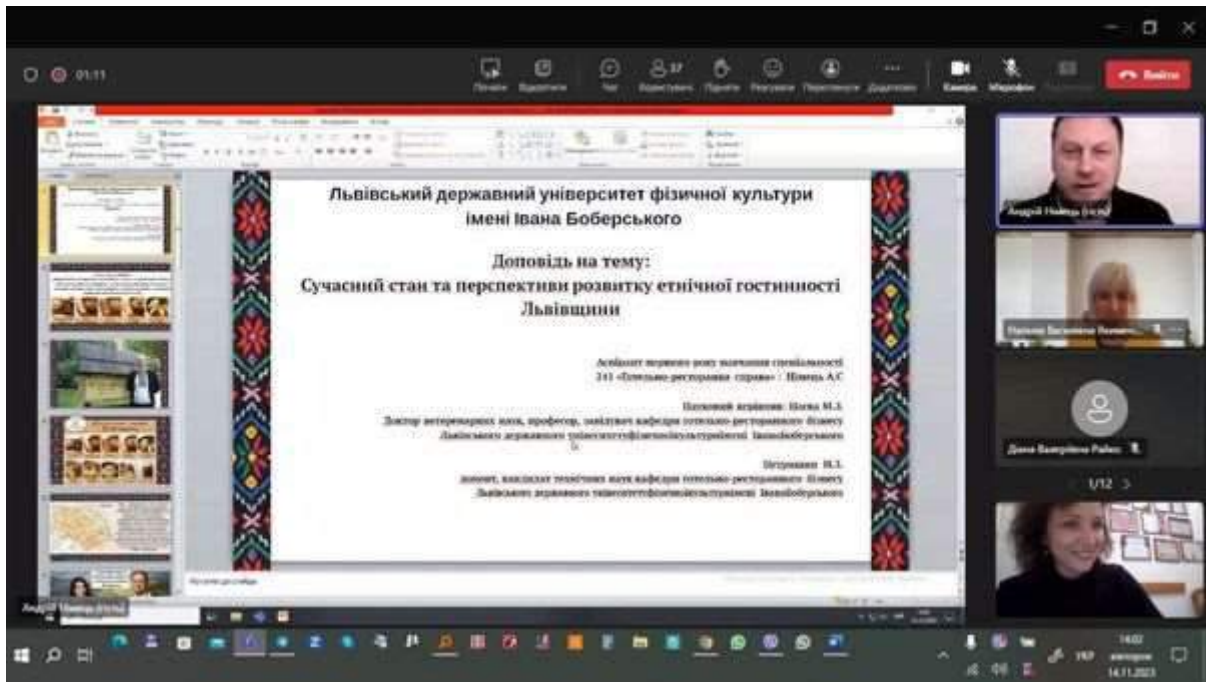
01:11

Вийти

Камера Мікрофон

Львівський державний університет фізичної культури імені Івана Боберського

Доповідь на тему:
Сучасний стан та перспективи розвитку етнічної гостинності Львівщини

Аспірант першого року навчання спеціальності 241 «Готельно-ресторанна справа» : Німець А.С

Науковий керівник: Шевчук М.З.
Доктор ветеринарних наук, професор, завідувач кафедри готельно-ресторанного бізнесу Львівського державного університетуфізичноїкультуриімені ІванаБоберського

Петрушкевич М.З.
доцент, кандидат технічних наук кафедри готельно-ресторанного бізнесу Львівського державного університетуфізичноїкультуриімені ІванаБоберського

Андрій Німець (гість)

Наталія Василівна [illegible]

Діана Валеріївна Райко

1/12

Андрій Німець (гість)

УКР

14:02
14.11.2023